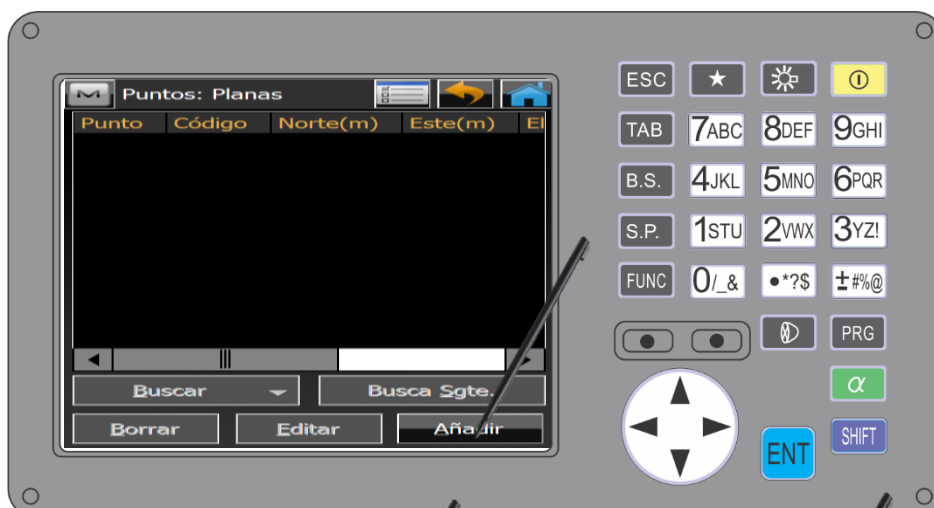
Puntos: Planas

| Punto | Código | Norte(m) | Este(m) | El |
|---|---|---|---|---|

Buscar

Busca Sgte.

Borrar

Editar

Añadir

ESC ★ ⓘ

TAB 7ABC 8DEF 9GHI

B.S. 4JKL 5MNO 6PQR

S.P. 1STU 2VWX 3YZ!

FUNC 0/_& •*?$ ±#%@

PRG

$\alpha$

ENT

SHIFT